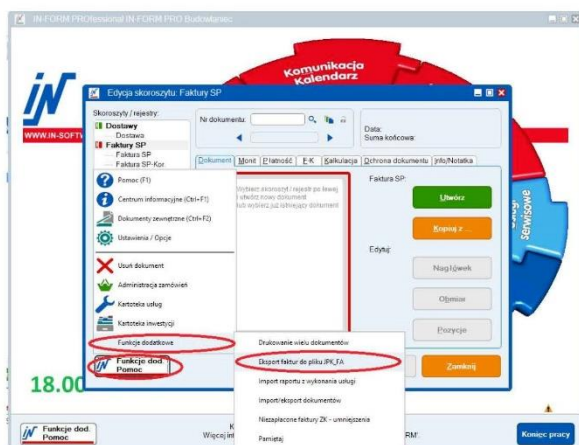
IN-FORM PROFessional IN-FORM PRO Bodowaniec

Komunikacja
Kalendarz

WWW.IN-SOFT

Edycja skoroszytu: Faktury SP

Skoroszyty / rejestry:
Dostawy
Dostawa
Faktury SP
Faktura SP
Faktura SP-Kor

Nr dokumentu:

Data:
Suma końcowa:

Dokument | Mont | Płatność | E-K | Kalkulacja | Ochrona dokumentu | Info/Notatka

Wybierz skoroszyt / rejestr po lewej
i utwórz nowy dokument
lub wybierz już istniejący dokument

Faktura SP:

Utwórz

Kopiuj z ...

Edytuj:

Nagłówek

Obmiar

Pozycje

Zamknij

Pomoc (F1)
Centrum informacyjne (Ctrl+F1)
Dokumenty zewnętrzne (Ctrl+F2)
Ustawienia / Opcje
Usuń dokument
Administracja zamówień
Kartoteka usług
Kartoteka inwestycji
Funkcje dodatkowe

Funkcje dod.
Pomoc

Drukowanie wielu dokumentów
Eksport faktur do pliku JPK_FA
Import raportu z wykonania usługi
Import/eksport dokumentów
Niezapłacone faktury ZK - umniejszenia
Pamiętaj

18.00

serwisowe

Funkcje dod.
Pomoc

K
Więcej in
RM".

Koniec pracy